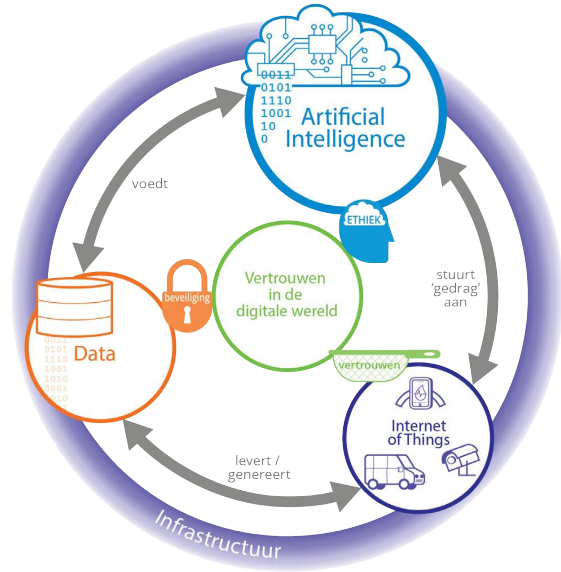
0011
0101
1110
1001
10
0

Artificial Intelligence

voedt

ETHIEK

Vertrouwen in de digitale wereld

beveiliging

Data

0011
0101
1110
1001
1010
0001
0010

stuurt 'gedrag' aan

vertrouwen

Internet of Things

levert / genereert

Infrastructuur